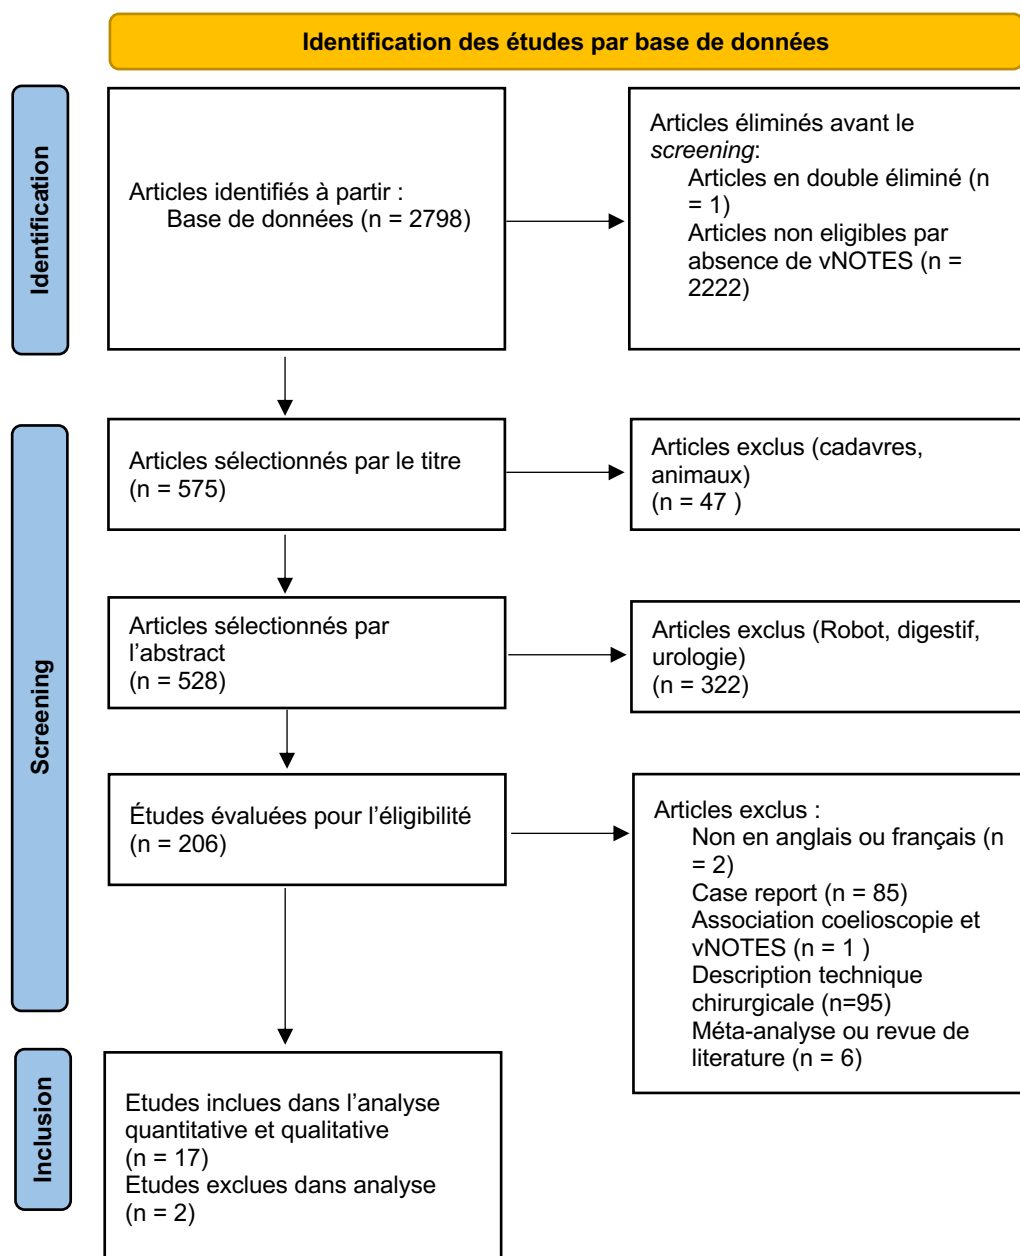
Identification des études par base de données

Identification

Articles identifiés à partir :
Base de données (n = 2798)

Articles éliminés avant le *screening*:
Articles en double éliminé (n = 1)
Articles non eligibles par absence de vNOTES (n = 2222)

Screening

Articles sélectionnés par le titre
(n = 575)

Articles exclus (cadavres, animaux)
(n = 47 )

Articles sélectionnés par l'abstract
(n = 528)

Articles exclus (Robot, digestif, urologie)
(n = 322)

Études évaluées pour l'éligibilité
(n = 206)

Articles exclus :
Non en anglais ou français (n = 2)
Case report (n = 85)
Association coelioscopie et vNOTES (n = 1 )
Description technique chirurgicale (n=95)
Méta-analyse ou revue de literature (n = 6)

Inclusion

Etudes inclues dans l'analyse quantitative et qualitative
(n = 17)
Etudes exclues dans analyse
(n = 2)